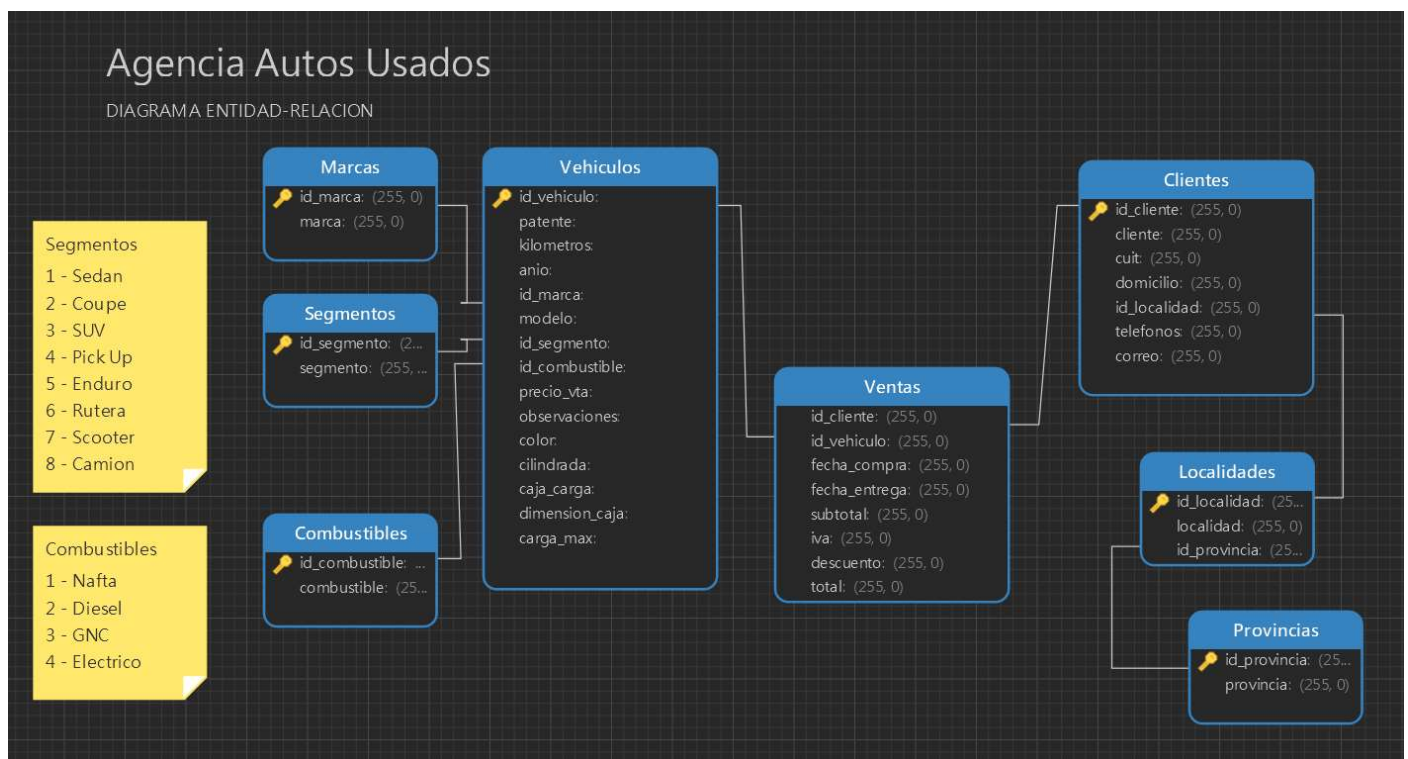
Agencia Autos Usados

DIAGRAMA ENTIDAD-RELACION

Segmentos
1 - Sedan
2 - Coupe
3 - SUV
4 - Pick Up
5 - Enduro
6 - Rutera
7 - Scooter
8 - Camion

Combustibles
1 - Nafta
2 - Diesel
3 - GNC
4 - Electrico

Marcas
id_marca: (255, 0)
marca: (255, 0)

Segmentos
id_segmento: (2...
segmento: (255, ...

Combustibles
id_combustible: ...
combustible: (25...

Vehiculos
id_vehiculo:
patente:
kilometros:
anio:
id_marca:
modelo:
id_segmento:
id_combustible:
precio_vta:
observaciones:
color:
cilindrada:
caja_carga:
dimension_caja:
carga_max:

Ventas
id_cliente: (255, 0)
id_vehiculo: (255, 0)
fecha_compra: (255, 0)
fecha_entrega: (255, 0)
subtotal: (255, 0)
iva: (255, 0)
descuento: (255, 0)
total: (255, 0)

Clientes
id_cliente: (255, 0)
cliente: (255, 0)
cuit: (255, 0)
domicilio: (255, 0)
id_localidad: (255, 0)
telefonos: (255, 0)
correo: (255, 0)

Localidades
id_localidad: (25...
localidad: (255, 0)
id_provincia: (25...

Provincias
id_provincia: (25...
provincia: (255, 0)